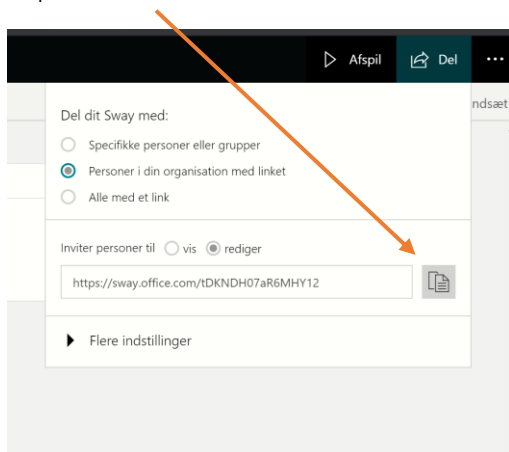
Afspil
Del
···
ndsæt

Del dit Sway med:
Specifikke personer eller grupper
Personer i din organisation med linket
Alle med et link

Inviter personer til vis rediger
https://sway.office.com/tDKNDH07aR6MHY12

Flere indstillinger